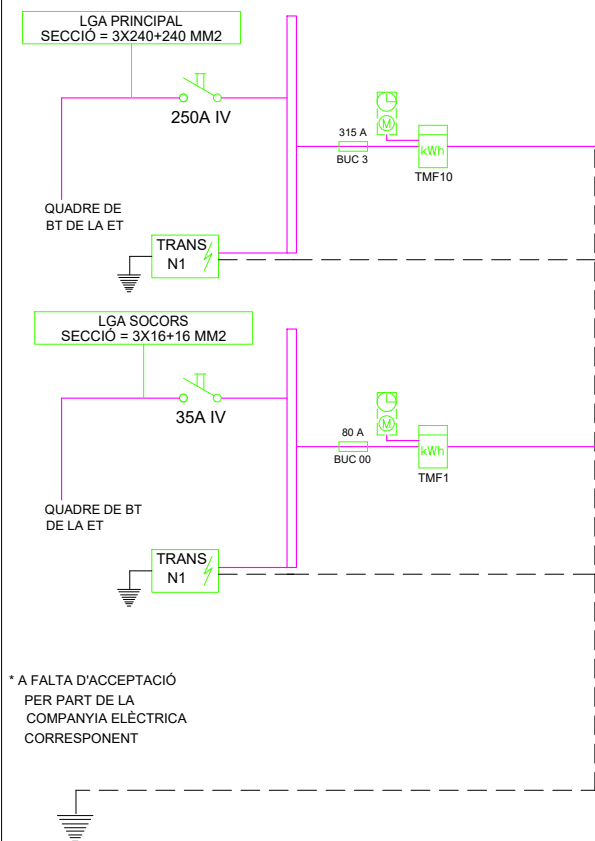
LGA PRINCIPAL
SECCIÓ = 3X240+240 MM2

250A IV

315 A
BUC 3

M

kWh

TMF10

QUADRE DE
BT DE LA ET

TRANS
N1

LGA SOCORS
SECCIÓ = 3X16+16 MM2

35A IV

80 A
BUC 00

M

kWh

TMF1

QUADRE DE BT
DE LA ET

TRANS
N1

* A FALTA D'ACCEPTACIÓ
PER PART DE LA
COMPANYIA ELÈCTRICA
CORRESPONENT